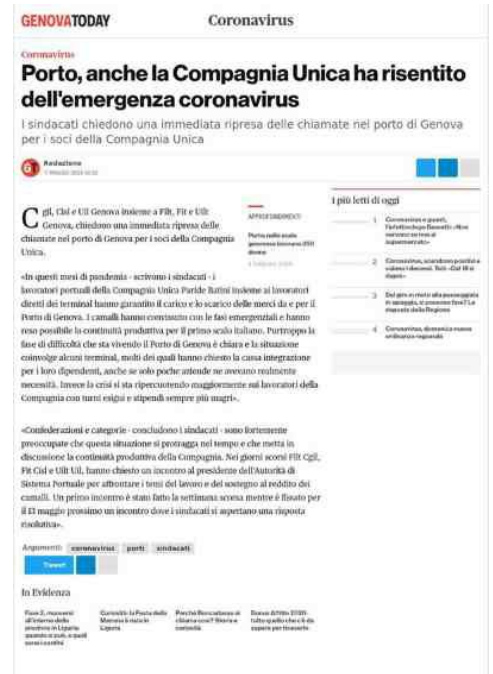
GENOVATODAY Coronavirus

Coronavirus

Porto, anche la Compagnia Unica ha risentito dell'emergenza coronavirus

I sindacati chiedono una immediata ripresa delle chiamate nel porto di Genova per i soci della Compagnia Unica

Redazione
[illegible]

I più letti di oggi

1 Coronavirus e guanti, l'infettivologo Bassetti: «Non servono se non al supermercato»

2 Coronavirus, scendono positivi e cala i decessi. Toti: «Dal 18 si riapre»

3 Dal giro in moto alla passeggiata in spiaggia, si possono fare? Le risposte della Regione

4 Coronavirus, domenica nuova ordinanza regionale

Cgil, Cisl e Uil Genova insieme a Filt, Fit e Uilt Genova, chiedono una immediata ripresa delle chiamate nel porto di Genova per i soci della Compagnia Unica.

APPROFONDIMENTI

Porto nelle scale genovese bisimana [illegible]

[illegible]

«In questi mesi di pandemia - scrivono i sindacati - i lavoratori portuali della Compagnia Unica Paride Batini insieme ai lavoratori diretti dei terminal hanno garantito il carico e lo scarico delle merci da e per il Porto di Genova. I camalli hanno continuato con le fasi emergenziali e hanno reso possibile la continuità produttiva per il primo scalo italiano. Purtroppo la fase di difficoltà che sta vivendo il Porto di Genova è chiara e la situazione coinvolge alcuni terminal, molti dei quali hanno chiesto la cassa integrazione per i loro dipendenti, anche se solo poche aziende ne avevano realmente necessità. Invece la crisi si sta ripercuotendo maggiormente sui lavoratori della Compagnia con turni esigui e stipendi sempre più magri».

«Confederazioni e categorie - concludono i sindacati - sono fortemente preoccupate che questa situazione si protragga nel tempo e che metta in discussione la continuità produttiva della Compagnia. Nei giorni scorsi Filt Cgil, Fit Cisl e Uilt Uil, hanno chiesto un incontro al presidente dell'Autorità di Sistema Portuale per affrontare i temi del lavoro e del sostegno al reddito dei camalli. Un primo incontro è stato fatto la settimana scorsa mentre è fissato per il 13 maggio prossimo un incontro dove i sindacati si aspettano una risposta risolutiva».

Argomenti: coronavirus porti sindacati

Tweet

In Evidenza

Fase 2, momenti all'interno della provincia in Liguria: quando si può, e quali sono i confini

Curiosità: la Pasta della Marina e il suo in Liguria

Perché Boccadasse si chiama così? Storia e curiosità

Bonus di 600 € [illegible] tutto quello che c'è da sapere per ricevere